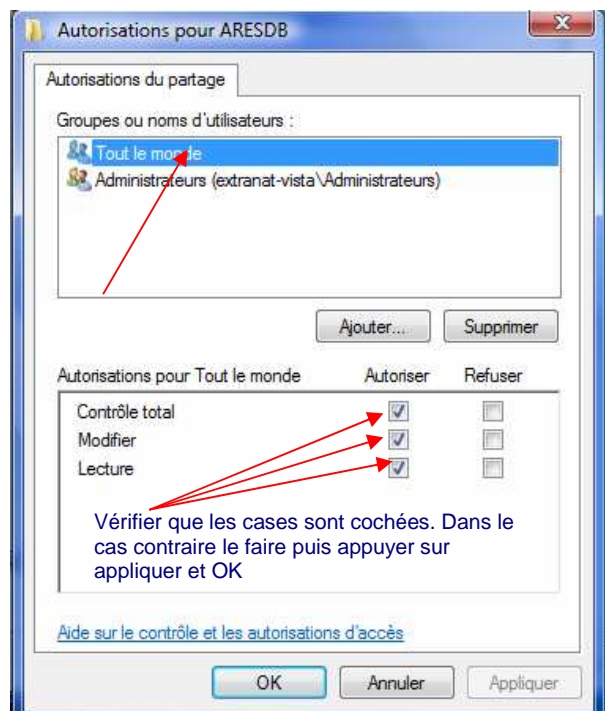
Autorisations pour ARESDB

Autorisations du partage

Groupes ou noms d'utilisateurs :

Tout le monde

Administrateurs (extranat-vista\Administrateurs)

Ajouter...

Supprimer

Autorisations pour Tout le monde

Autoriser

Refuser

Contrôle total

Modifier

Lecture

Vérifier que les cases sont cochées. Dans le cas contraire le faire puis appuyer sur appliquer et OK

Aide sur le contrôle et les autorisations d'accès

OK

Annuler

Appliquer